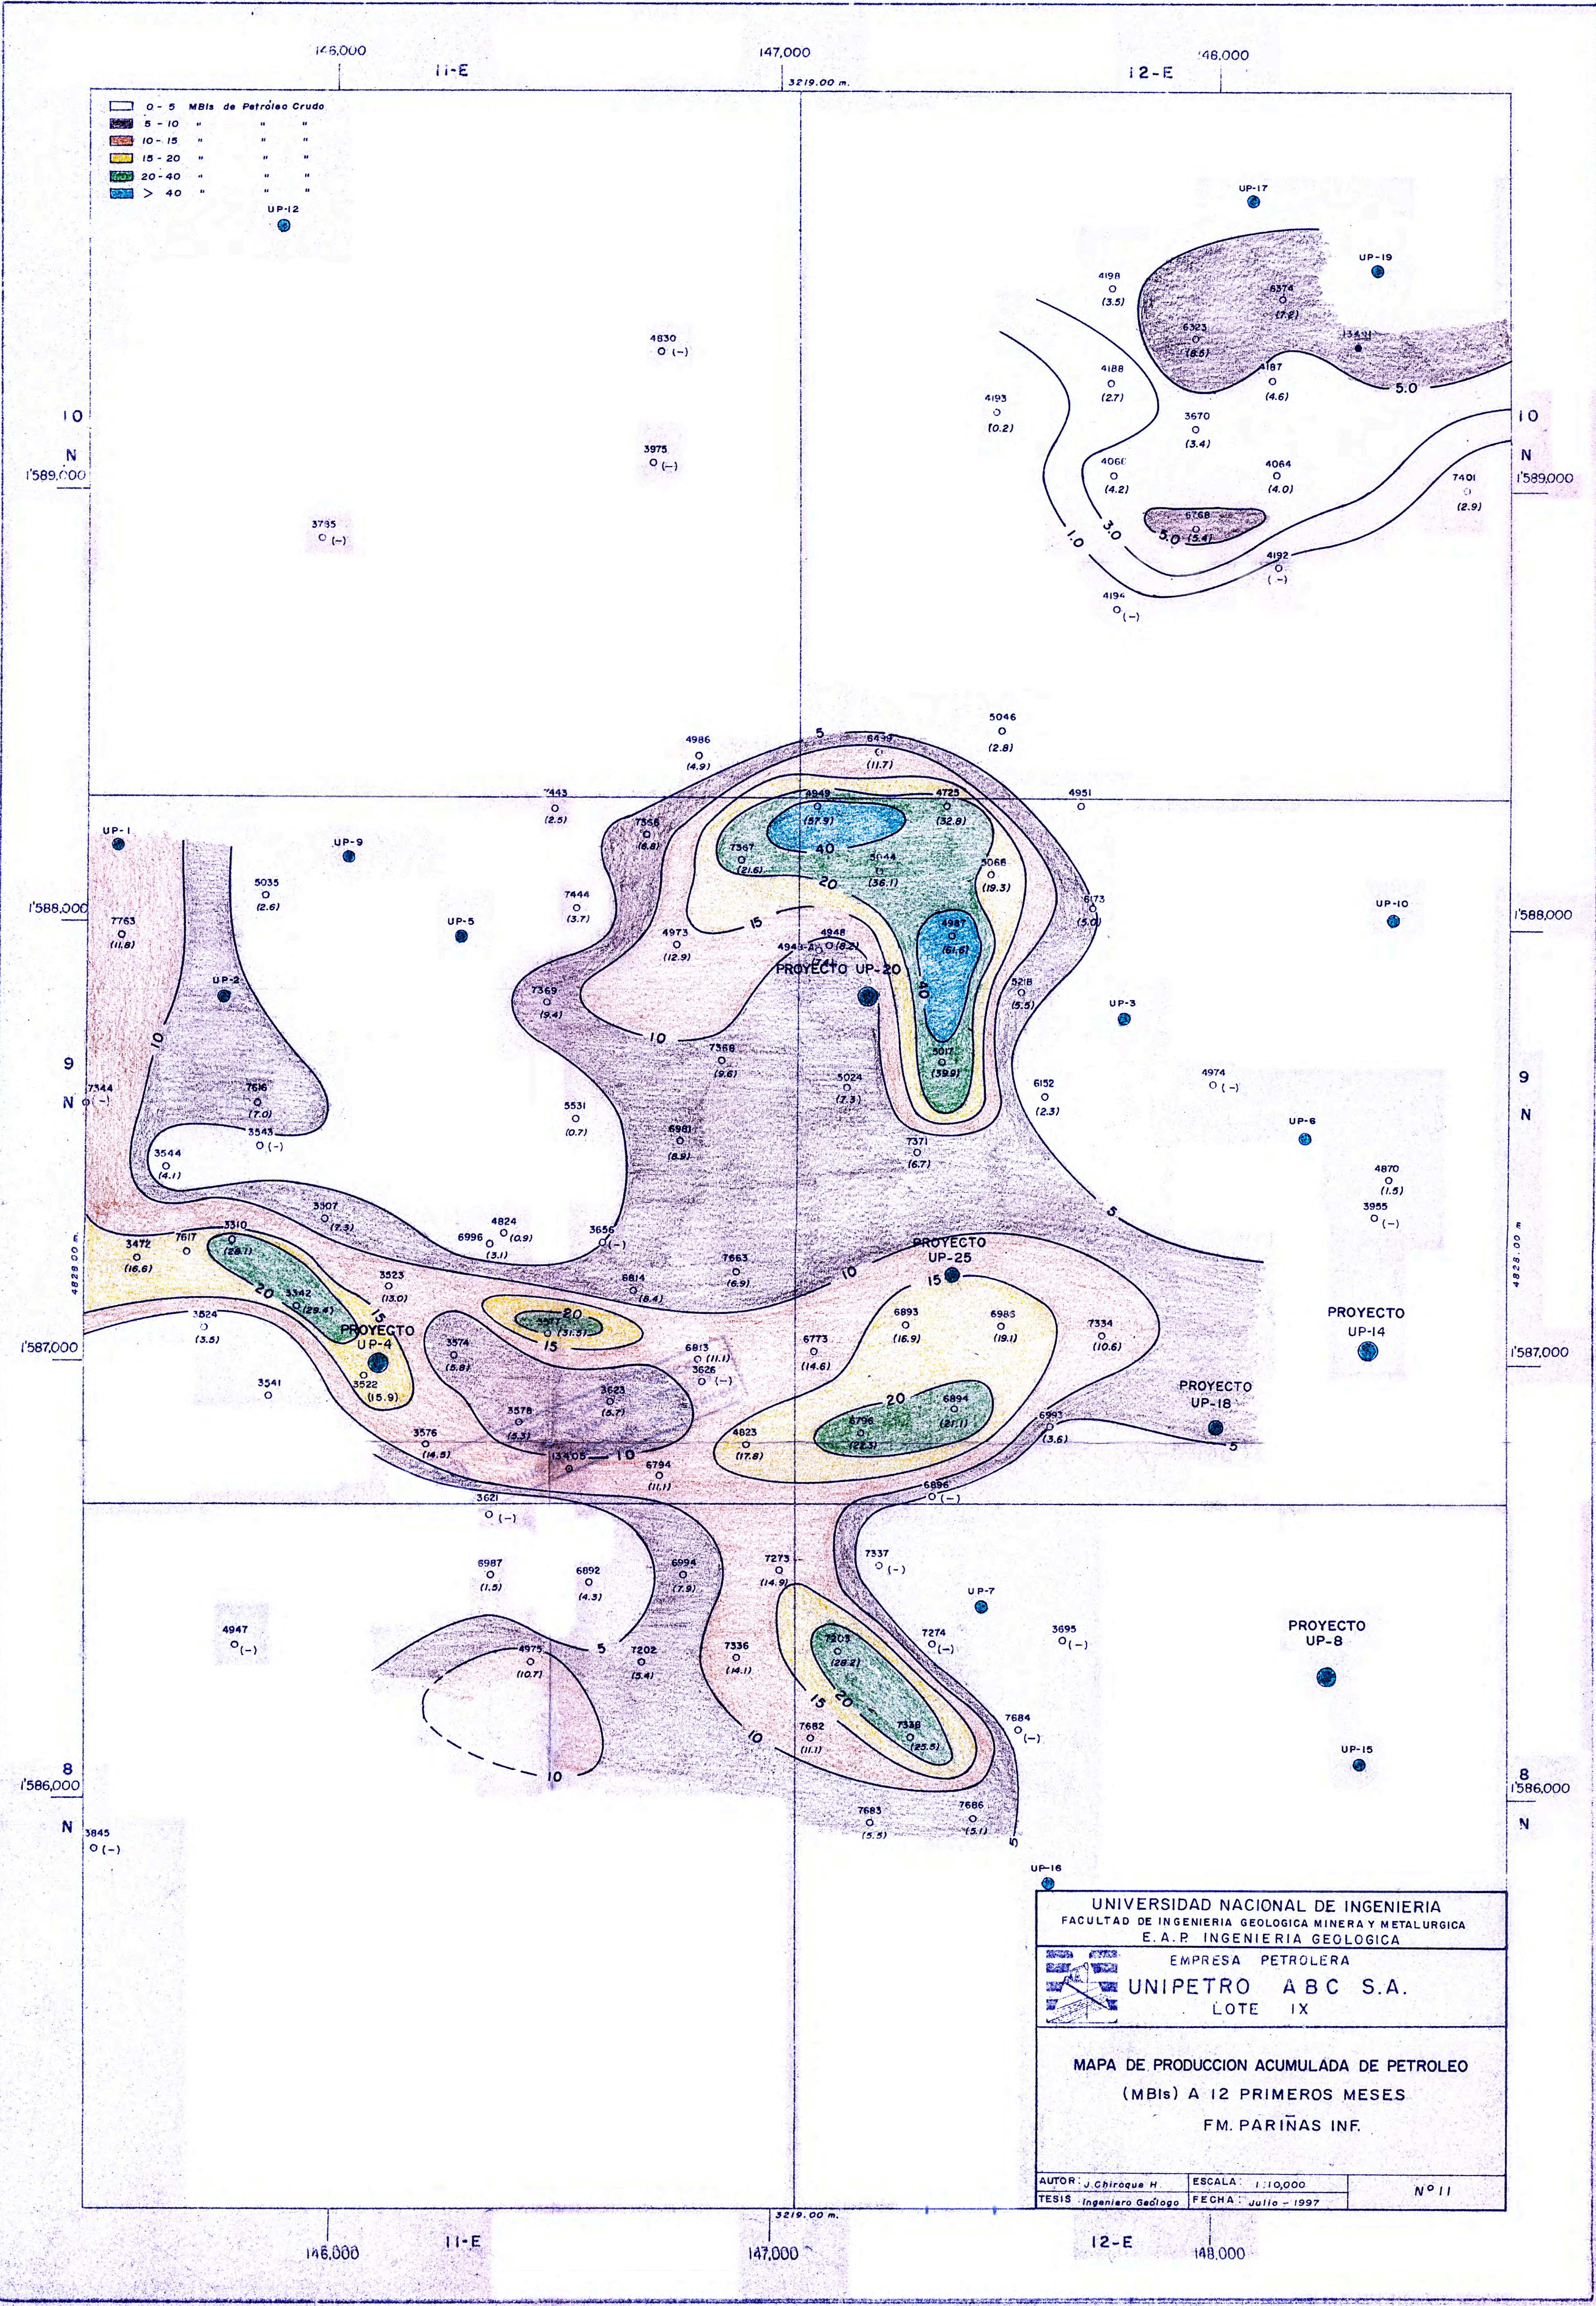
146,000 11-E 147,000 3219.00 m. 12-E 148,000

0 - 5 MBls de Petróleo Crudo
5 - 10 " " "
10 - 15 " " "
15 - 20 " " "
20 - 40 " " "
> 40 " " "

UP-12

UP-17
UP-19
4198 (3.5)
6374 (7.2)
6323 (8.5)
13491
4188 (2.7)
4187 (4.6)
5.0
4193 (0.2)
3670 (3.4)
4066 (4.2)
4064 (4.0)
7401 (2.9)
6768 (3.4)
1.0
3.0
5.0
4192 (-)
4194 (-)

4630 (-)
3975 (-)
3795 (-)

10 N 1'589,000
10 N 1'589,000

5046 (2.8)
4986 (4.9)
5
6449 (11.7)
7443 (2.5)
4949 (57.9)
4725 (32.9)
4951
7358 (6.8)
7367 (21.6)
40
5148 (36.1)
5068 (19.3)
20
UP-1
UP-9
5035 (2.6)
7444 (3.7)
6173 (5.0)
UP-10
1'588,000
7763 (11.8)
UP-5
4973 (12.9)
15
4948 (8.2)
4943
4987 (61.6)
1'588,000
PROYECTO UP-20
40
UP-2
7369 (9.4)
5218 (5.5)
UP-3
10
10
7368 (9.6)
5017 (39.9)
9 N
7344 (-)
7616 (7.0)
5024 (2.3)
6152 (2.3)
4974 (-)
9 N
3543 (-)
5531 (0.7)
6981 (8.9)
UP-6
3544 (4.1)
7371 (6.7)
4870 (1.5)
3955 (-)
5
3307 (7.3)
4824 (0.9)
3310 (29.1)
6996 (3.1)
3656 (-)
PROYECTO UP-25
3472 (16.6)
7617
7663 (6.9)
4828.00 m
10
15
4828.00 m
20
3342 (29.4)
3523 (13.0)
6814 (8.4)
20
6893 (16.9)
6985 (19.1)
PROYECTO UP-14
3524 (3.5)
PROYECTO UP-4
15
3577 (31.3)
7334 (10.6)
1'587,000
3574 (5.8)
15
6813 (11.1)
6773 (14.6)
1'587,000
3626 (-)
3541
3522 (15.9)
3623 (5.7)
20
6894 (21.1)
PROYECTO UP-18
3578 (9.3)
6796 (22.3)
6993 (3.6)
3576 (14.9)
4823 (17.8)
5
13305
10
6794 (11.1)
6896 (-)
3621 (-)
6987 (1.5)
6892 (4.3)
6994 (7.9)
7273 (14.9)
7337 (-)
UP-7
4947 (-)
7274 (-)
3695 (-)
PROYECTO UP-8
4975 (10.7)
5
7202 (5.4)
7336 (14.1)
7203 (28.2)
15
20
10
7682 (11.1)
7338 (25.5)
7684 (-)
UP-15
10
8 1'586,000 N
8 1'586,000 N
3845 (-)
7683 (5.5)
7686 (5.1)
5
UP-16

UNIVERSIDAD NACIONAL DE INGENIERIA
FACULTAD DE INGENIERIA GEOLOGICA MINERA Y METALURGICA
E.A.P. INGENIERIA GEOLOGICA
EMPRESA PETROLERA
UNIPETRO ABC S.A.
LOTE IX
MAPA DE PRODUCCION ACUMULADA DE PETROLEO (MBls) A 12 PRIMEROS MESES
FM. PARIÑAS INF.
AUTOR: J. Chiroque H. ESCALA: 1:10,000
TESIS: Ingeniero Geólogo FECHA: Julio - 1997
Nº 11

146,000 11-E 3219.00 m. 147,000 12-E 148,000